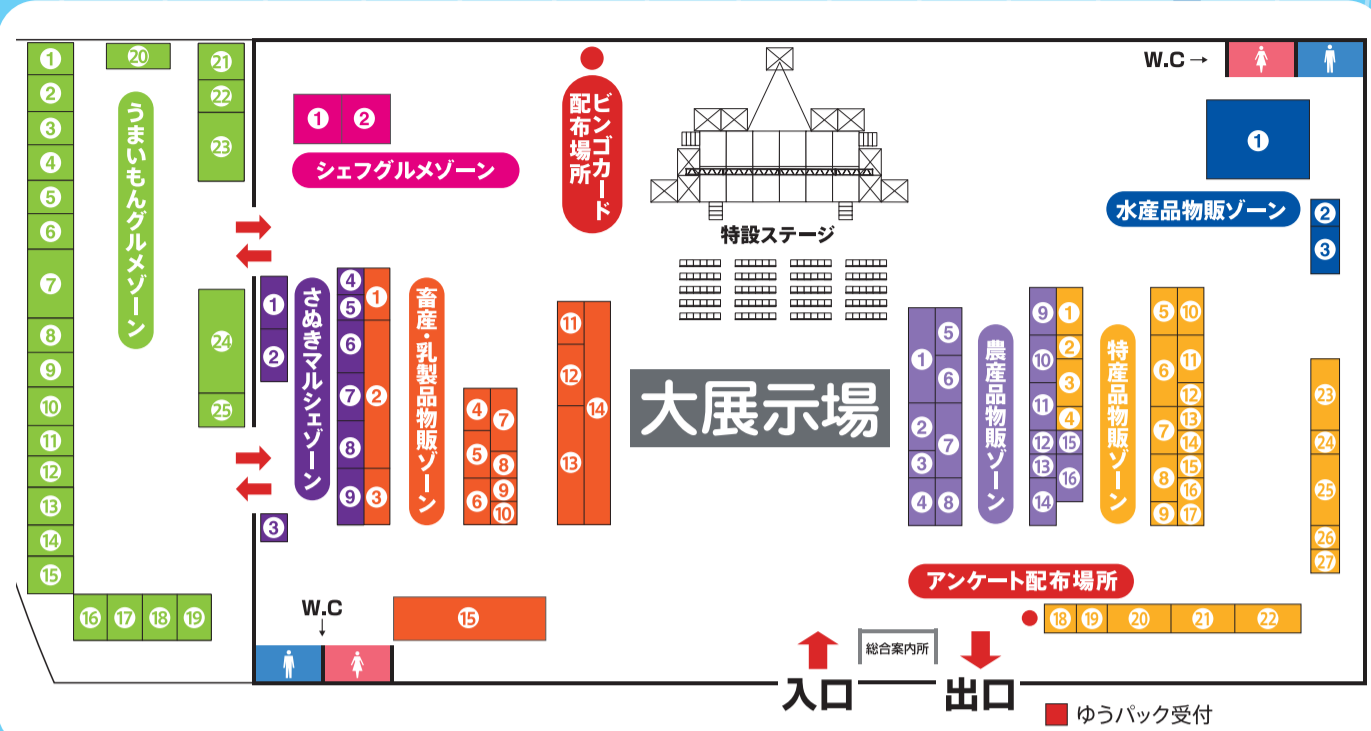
1
2
3
4
5
6
7
8
9
10
11
12
13
14
15
16 17 18 19
20
21
22
23
24
25
うまいもんグルメゾーン

1 2
シェフグルメゾーン

ビンゴカード配布場所

特設ステージ

W.C →

1
水産品物販ゾーン
2
3

1
2
3
さぬきマルシェゾーン
4 1
5
6
7 2
8
9 3

畜産・乳製品物販ゾーン

4 7
5 8
6 9 10

11
12 14
13

大展示場

1 5
6
2 7
3
4 8
農産品物販ゾーン

9 1
10 2
3
11 4
12 15
13 16
14

特産品物販ゾーン

5 10
6 11
12
7 13
14
8 15
16
9 17

23
24
25
26
27

アンケート配布場所

18 19 20 21 22

W.C
↓

15

総合案内所

入口
出口

ゆうパック受付